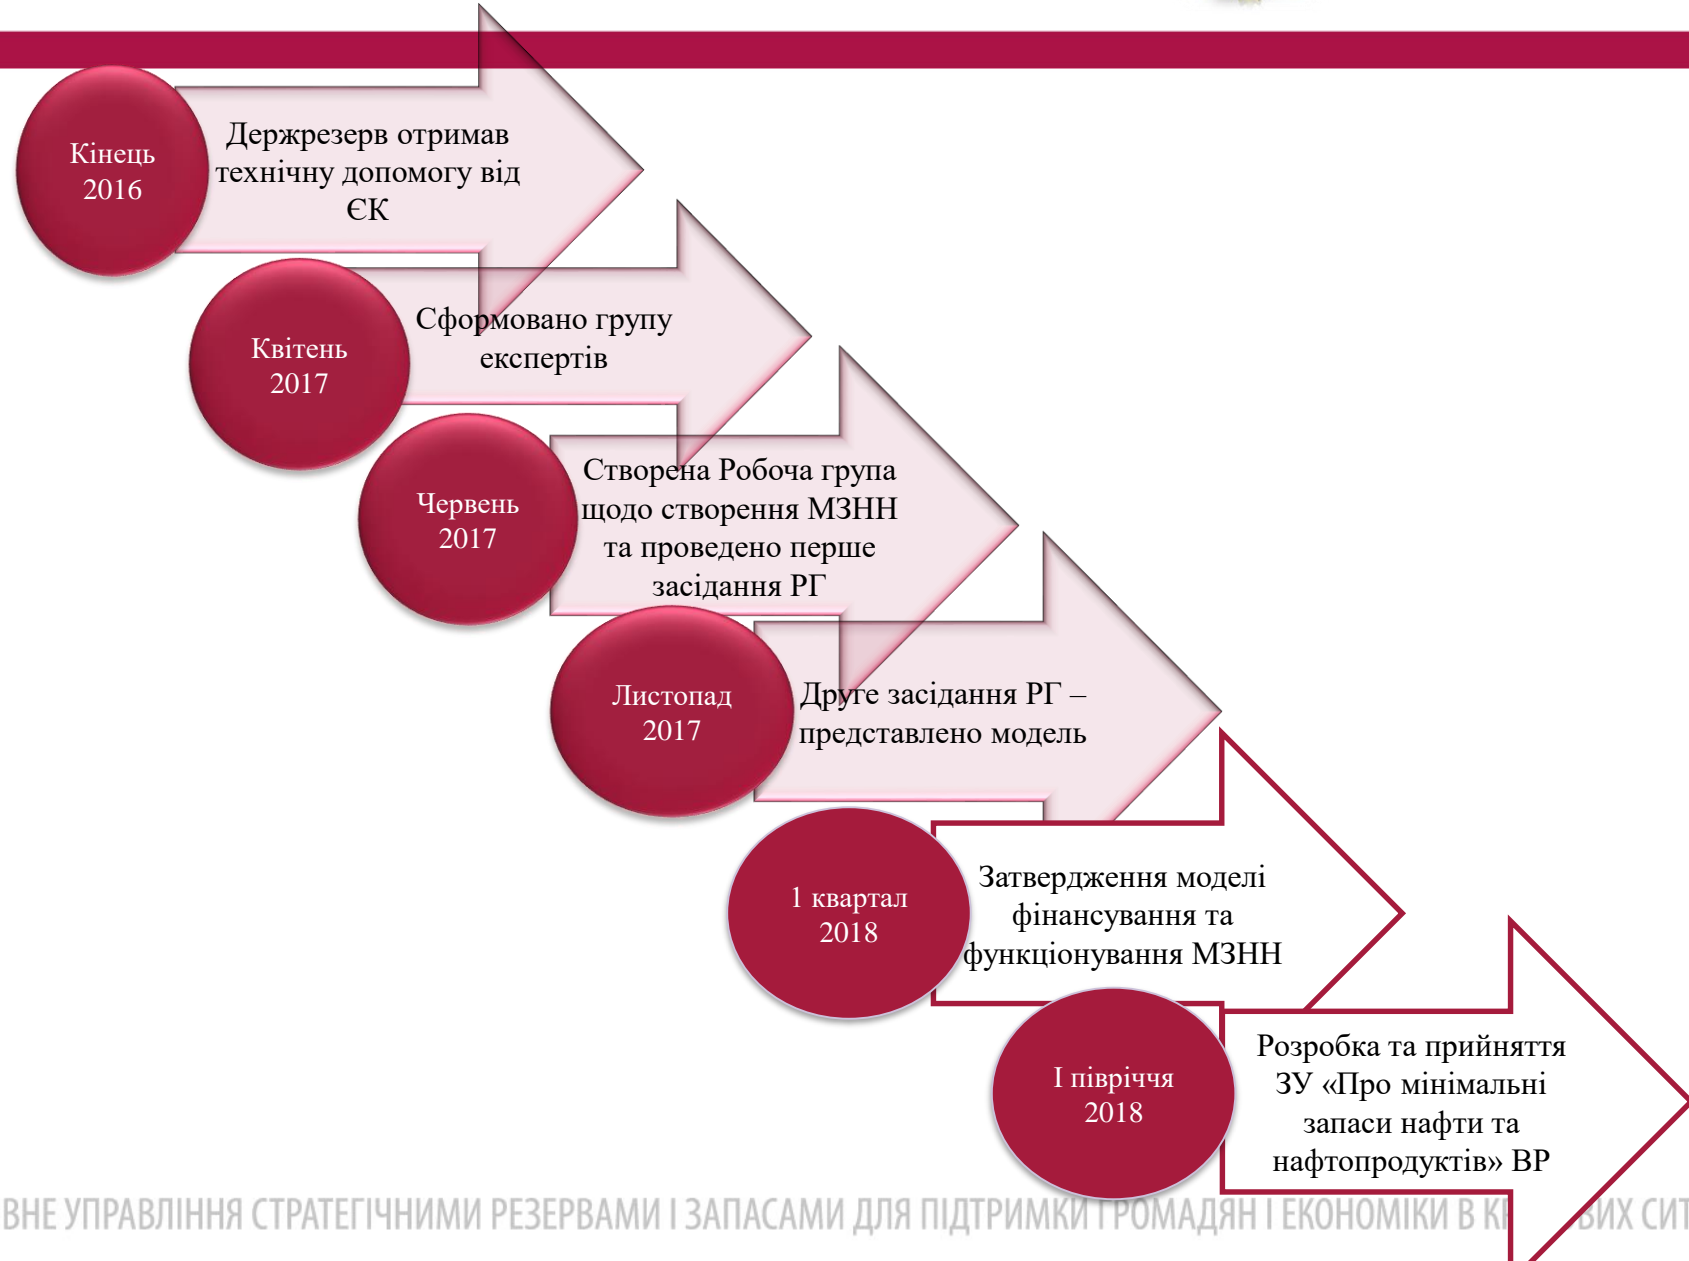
Кінець 2016

Держрезерв отримав технічну допомогу від ЄК

Квітень 2017

Сформовано групу експертів

Червень 2017

Створена Робоча група щодо створення МЗНН та проведено перше засідання РГ

Листопад 2017

Друге засідання РГ – представлено модель

1 квартал 2018

Затвердження моделі фінансування та функціонування МЗНН

І півріччя 2018

Розробка та прийняття ЗУ «Про мінімальні запаси нафти та нафтопродуктів» ВР

ВНЕ УПРАВЛІННЯ СТРАТЕГІЧНИМИ РЕЗЕРВАМИ І ЗАПАСАМИ ДЛЯ ПІДТРИМКИ ГРОМАДЯН І ЕКОНОМІКИ В К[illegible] ВИХ СИТ